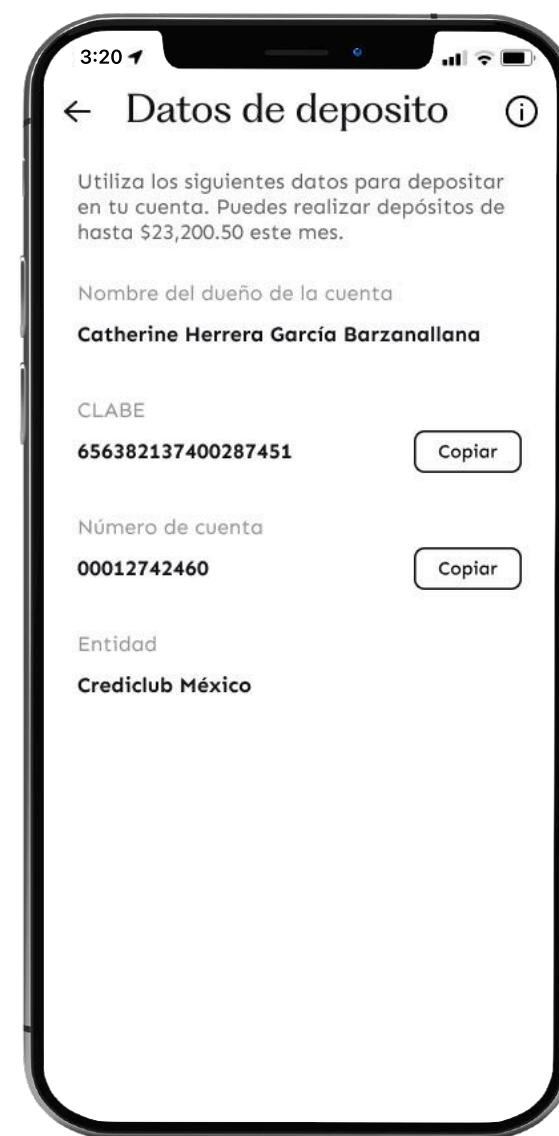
3:20

← Datos de deposito ⓘ

Utiliza los siguientes datos para depositar en tu cuenta. Puedes realizar depósitos de hasta $23,200.50 este mes.

Nombre del dueño de la cuenta

Catherine Herrera García Barzanallana

CLABE

656382137400287451

Copiar

Número de cuenta

00012742460

Copiar

Entidad

Crediclub México